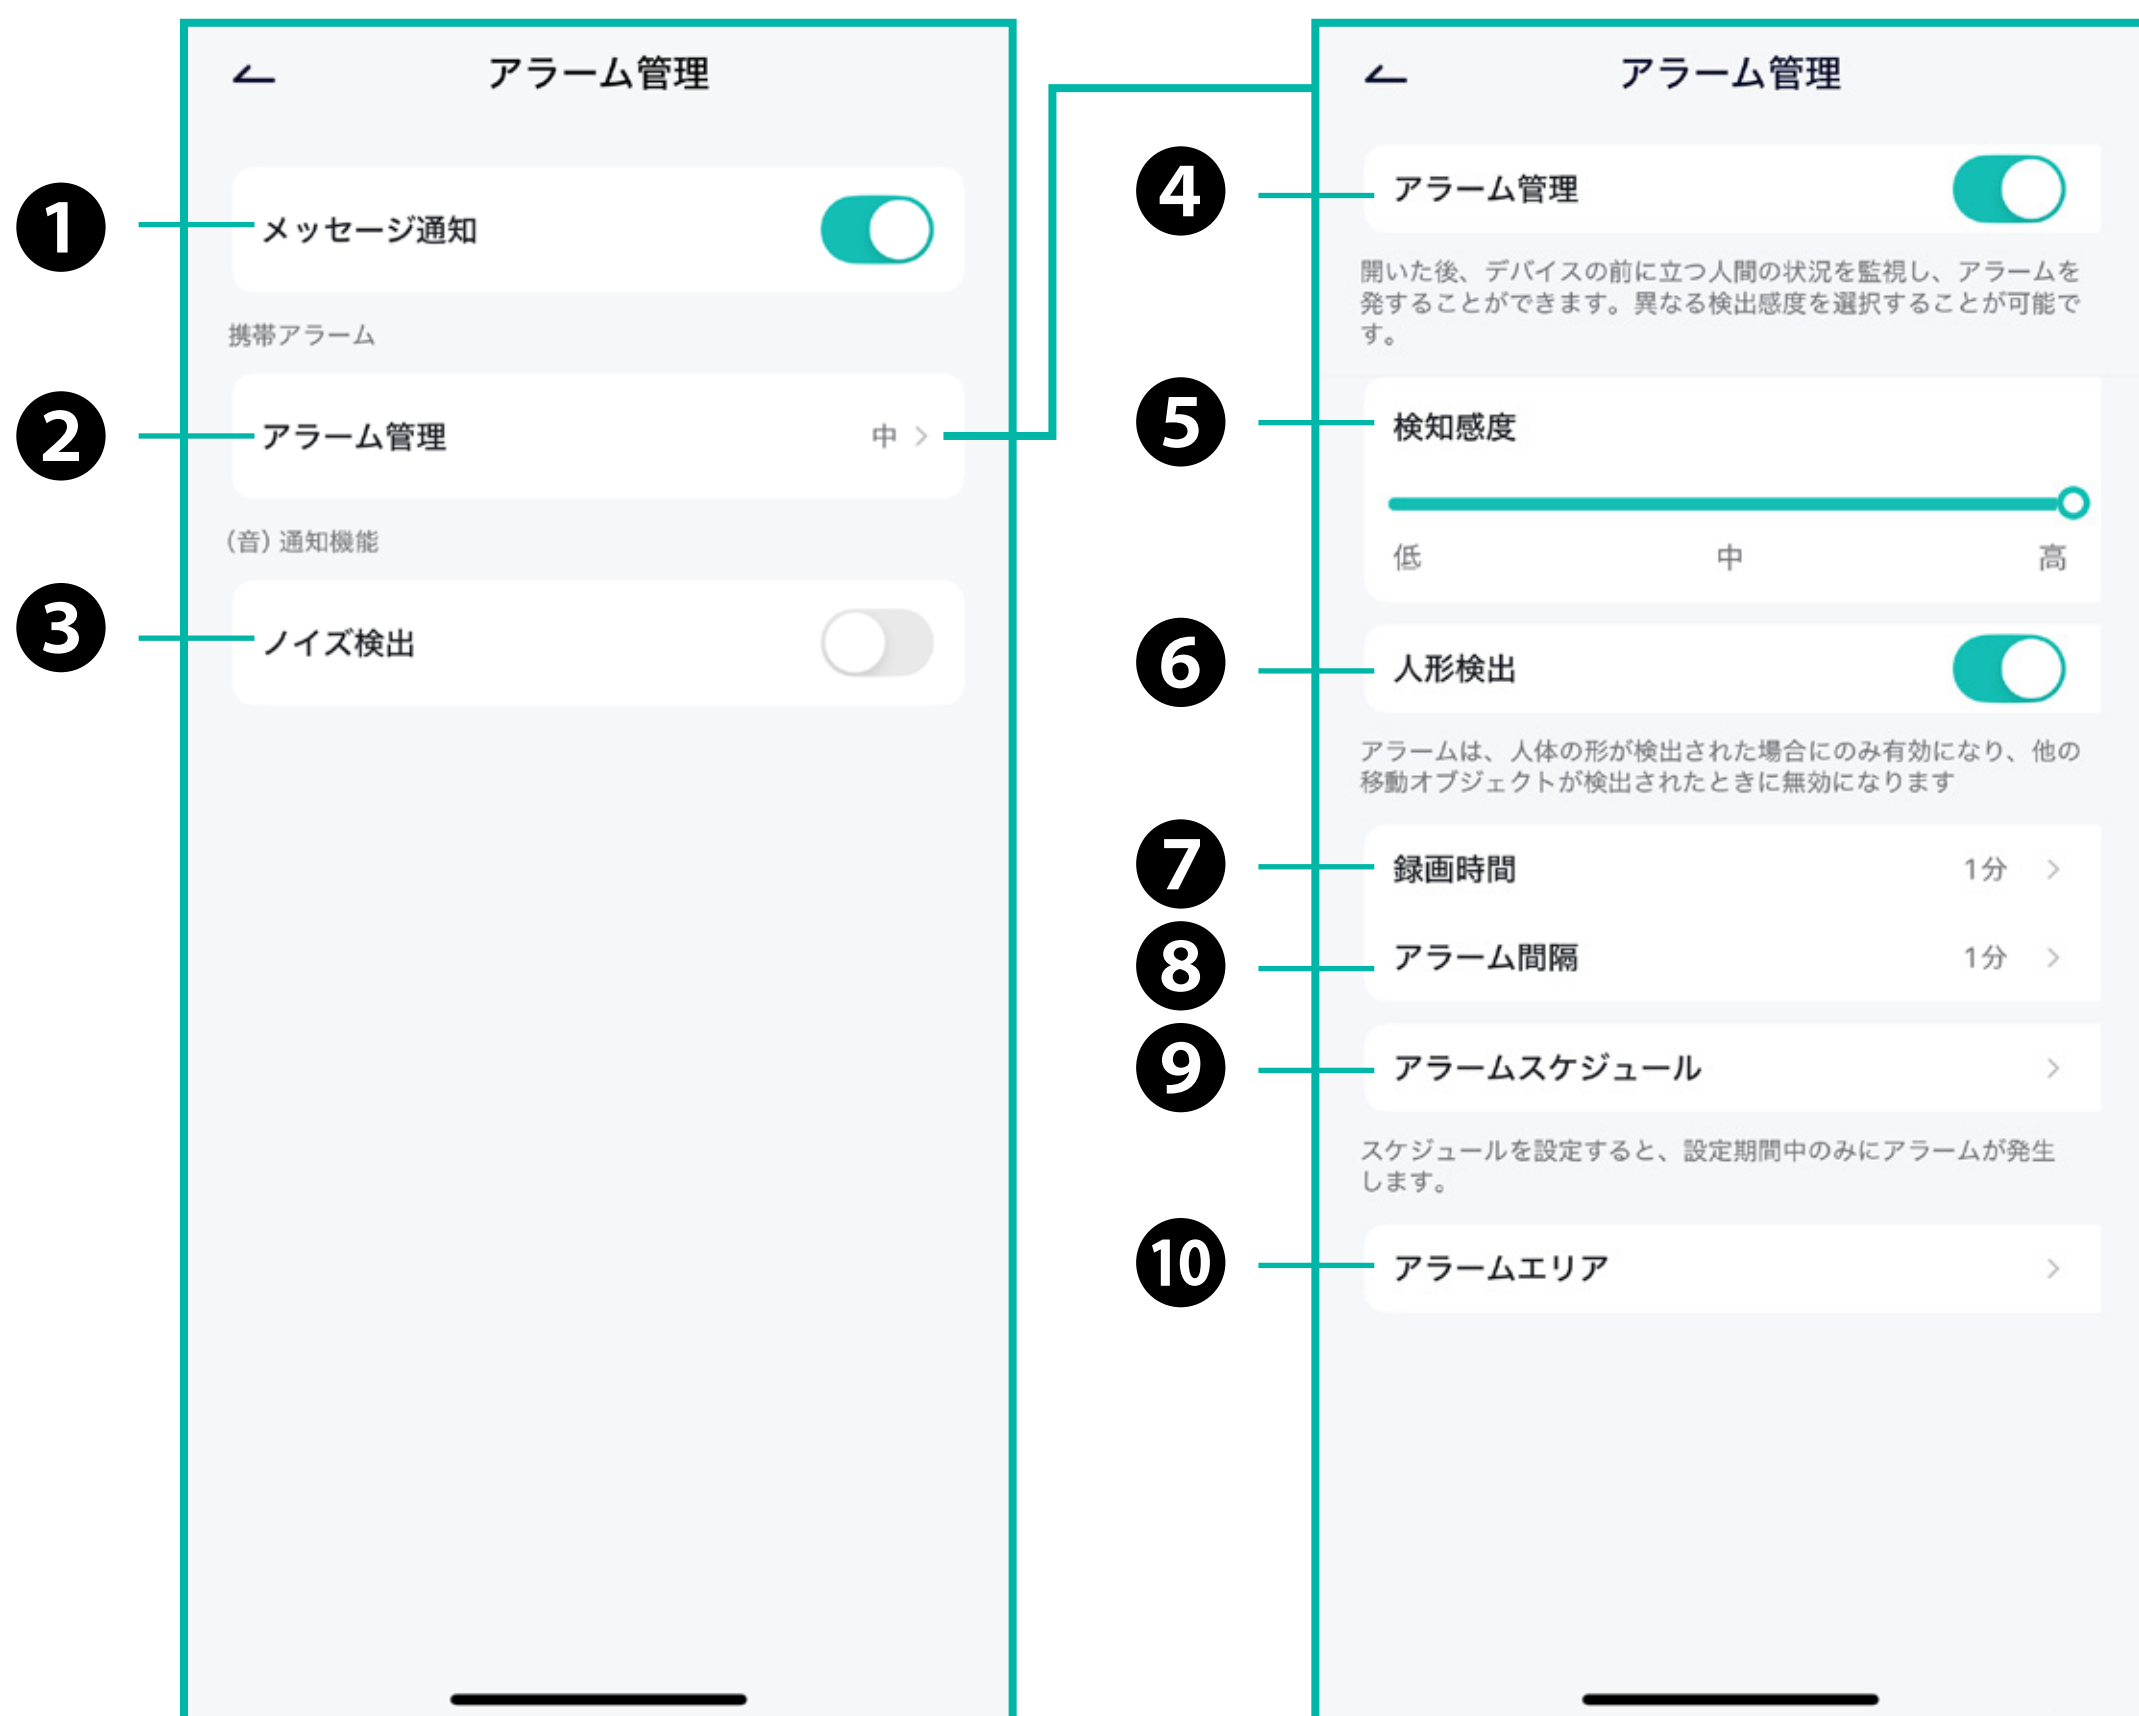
アラーム管理

1 メッセージ通知

携帯アラーム

2 アラーム管理 中 >

(音) 通知機能

3 ノイズ検出

アラーム管理

4 アラーム管理

開いた後、デバイスの前に立つ人間の状況を監視し、アラームを発することができます。異なる検出感度を選択することが可能です。

5 検知感度

低 中 高

6 人形検出

アラームは、人体の形が検出された場合にのみ有効になり、他の移動オブジェクトが検出されたときに無効になります

7 録画時間 1分 >

8 アラーム間隔 1分 >

9 アラームスケジュール >

スケジュールを設定すると、設定期間中のみにアラームが発生します。

10 アラームエリア >